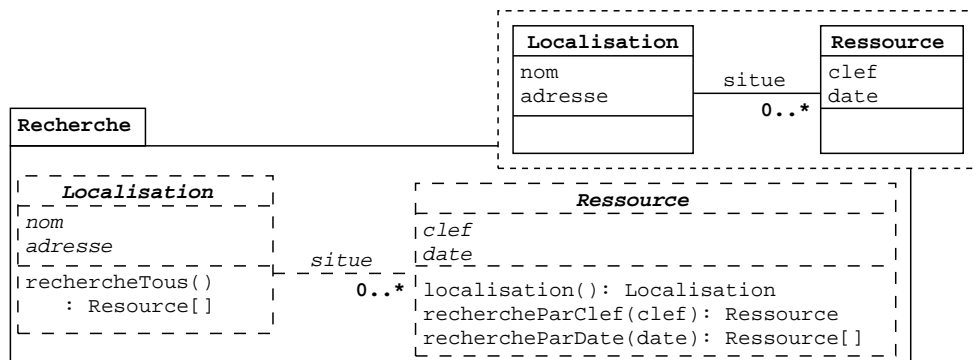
Localisation

nom
adresse

situe

0..*

Ressource

clef
date

Recherche

Localisation

nom
adresse

rechercheTous()
: Resource[]

situe

0..*

Ressource

clef
date

localisation(): Localisation
rechercheParClef(clef): Ressource
rechercheParDate(date): Ressource[]